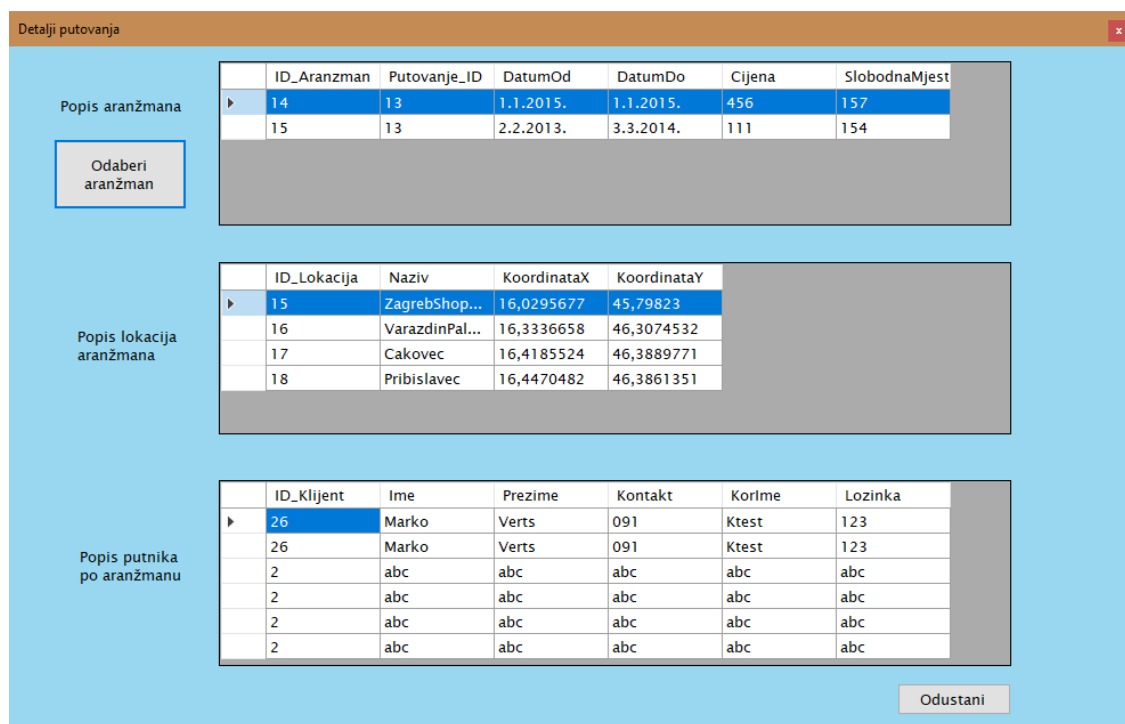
Detalji putovanja

x

Popis aranžmana

Odaberi aranžman

| ID_Aranzman | Putovanje_ID | DatumOd | DatumDo | Cijena | SlobodnaMjest |
|---|---|---|---|---|---|
| 14 | 13 | 1.1.2015. | 1.1.2015. | 456 | 157 |
| 15 | 13 | 2.2.2013. | 3.3.2014. | 111 | 154 |

Popis lokacija aranžmana

| ID_Lokacija | Naziv | KoordinataX | KoordinataY |
|---|---|---|---|
| 15 | ZagrebShop... | 16,0295677 | 45,79823 |
| 16 | VarazdinPal... | 16,3336658 | 46,3074532 |
| 17 | Cakovec | 16,4185524 | 46,3889771 |
| 18 | Pribislavec | 16,4470482 | 46,3861351 |

Popis putnika po aranžmanu

| ID_Klijent | Ime | Prezime | Kontakt | KorIme | Lozinka |
|---|---|---|---|---|---|
| 26 | Marko | Verts | 091 | Ktest | 123 |
| 26 | Marko | Verts | 091 | Ktest | 123 |
| 2 | abc | abc | abc | abc | abc |
| 2 | abc | abc | abc | abc | abc |
| 2 | abc | abc | abc | abc | abc |
| 2 | abc | abc | abc | abc | abc |

Odustani